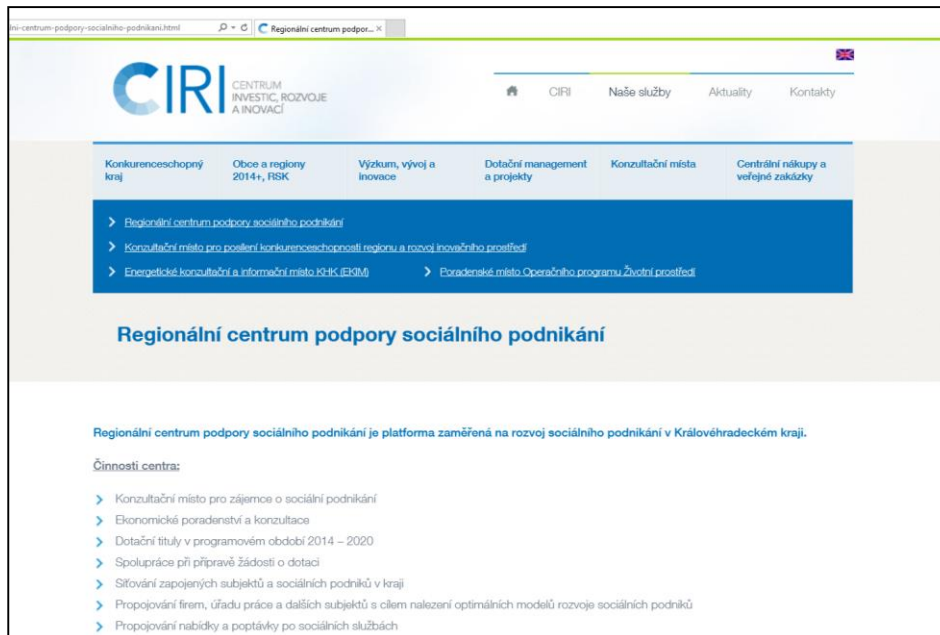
lni-centrum-podpory-socialniho-podnikani.html

Regionální centrum podpor... ×

CIRI CENTRUM INVESTIC, ROZVOJE A INOVACÍ

CIRI Naše služby Aktuality Kontakty

Konkurenceschopný kraj

Obce a regiony 2014+, RSK

Výzkum, vývoj a inovace

Dotační management a projekty

Konzultační místa

Centrální nákupy a veřejné zakázky

Regionální centrum podpory sociálního podnikání

Konzultační místo pro posílení konkurenceschopnosti regionu a rozvoj inovačního prostředí

Energetické konzultační a informační místo KHK (EKIM)

Poradenské místo Operačního programu Životní prostředí

Regionální centrum podpory sociálního podnikání

Regionální centrum podpory sociálního podnikání je platforma zaměřená na rozvoj sociálního podnikání v Královéhradeckém kraji.

Činnosti centra:

Konzultační místo pro zájemce o sociální podnikání

Ekonomické poradenství a konzultace

Dotační tituly v programovém období 2014 – 2020

Spolupráce při přípravě žádosti o dotaci

Síťování zapojených subjektů a sociálních podniků v kraji

Propojování firem, úřadu práce a dalších subjektů s cílem nalezení optimálních modelů rozvoje sociálních podniků

Propojování nabídky a poptávky po sociálních službách